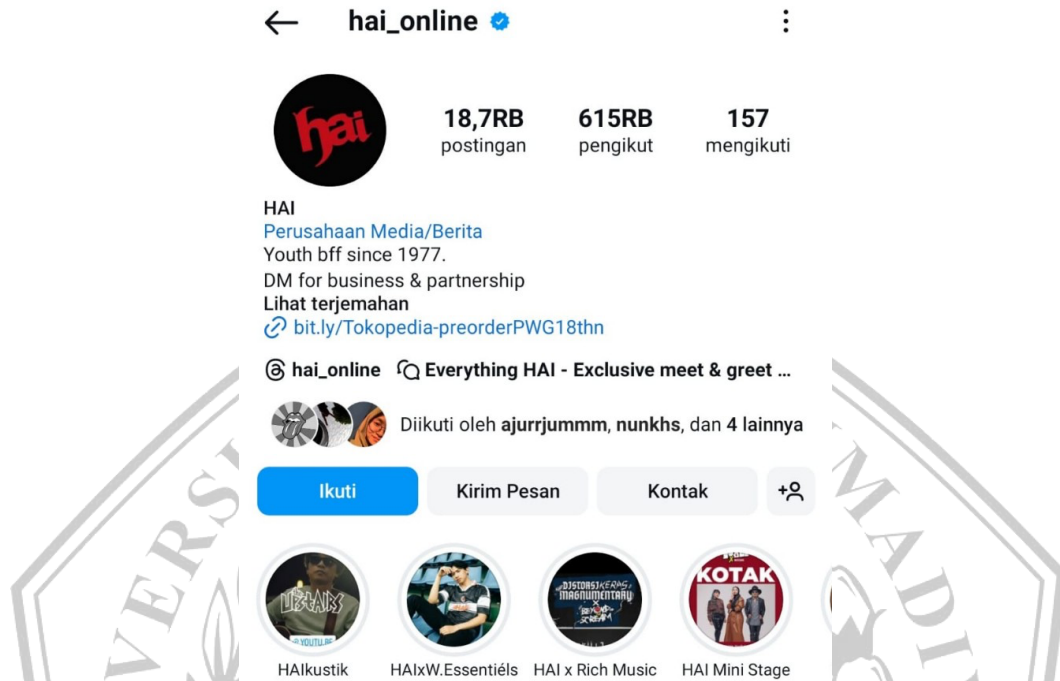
hai_online

hai

18,7RB postingan
615RB pengikut
157 mengikuti

HAI
Perusahaan Media/Berita
Youth bff since 1977.
DM for business & partnership
Lihat terjemahan
bit.ly/Tokopedia-preorderPWG18thn

hai_online
Everything HAI - Exclusive meet & greet ...

Diikuti oleh ajurrjummm, nunkhs, dan 4 lainnya

Ikuti
Kirim Pesan
Kontak

KOTAK

HAIkustik
HAIxW.Essentiéls
HAI x Rich Music
HAI Mini Stage